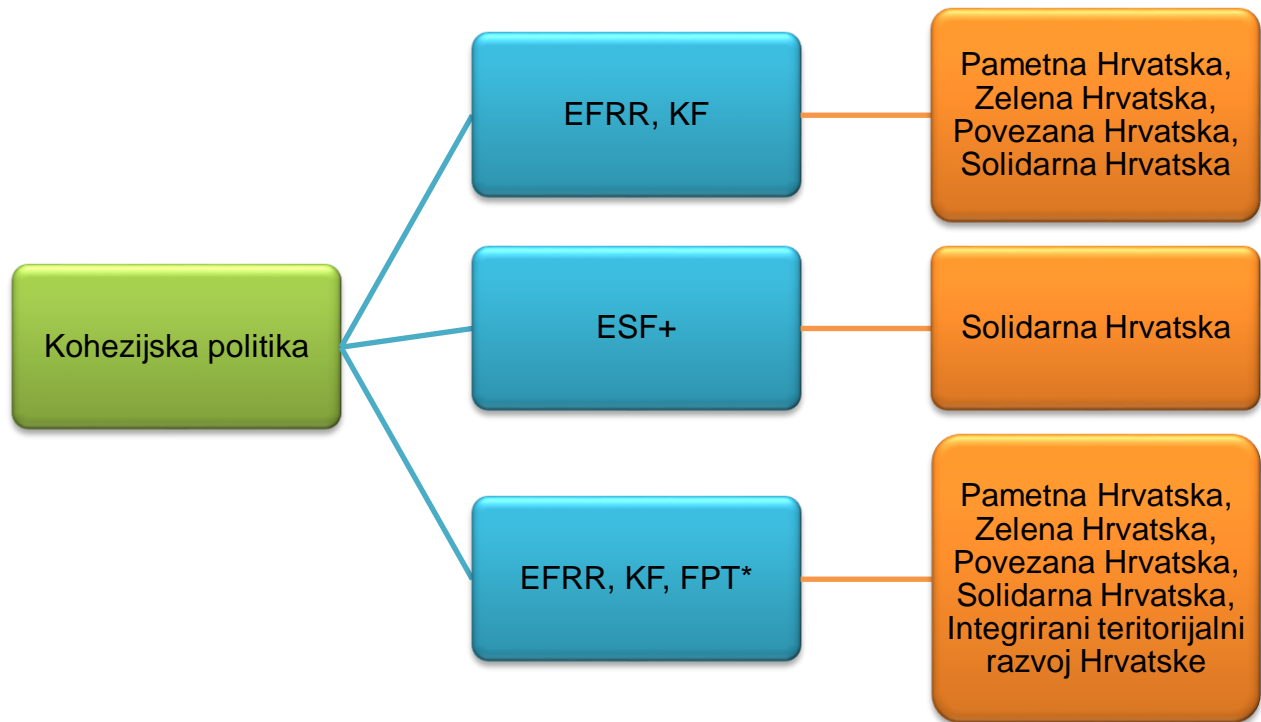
Kohezijska politika

EFRR, KF

Pametna Hrvatska, Zelena Hrvatska, Povezana Hrvatska, Solidarna Hrvatska

ESF+

Solidarna Hrvatska

EFRR, KF, FPT*

Pametna Hrvatska, Zelena Hrvatska, Povezana Hrvatska, Solidarna Hrvatska, Integrirani teritorijalni razvoj Hrvatske